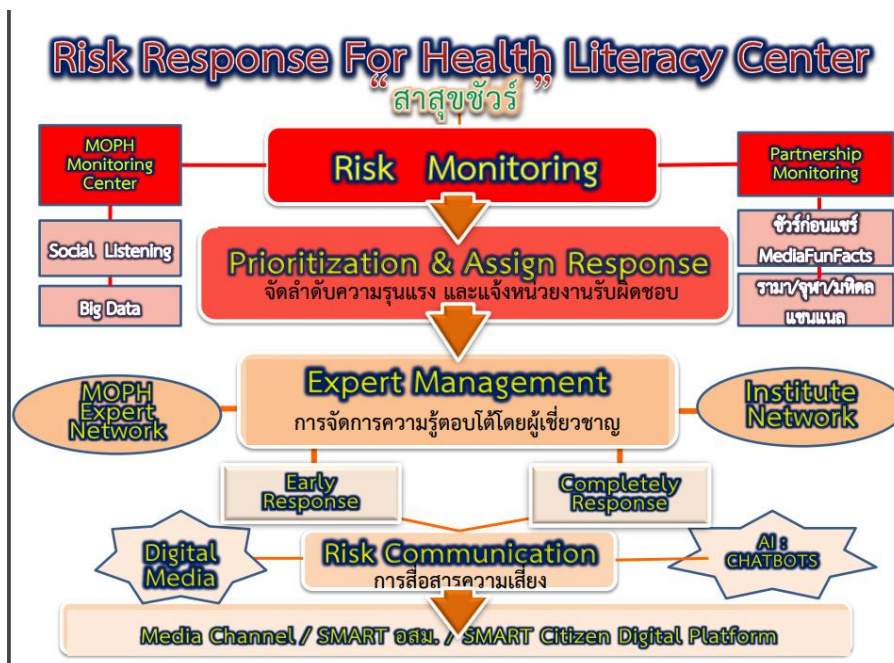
Risk Response For Health Literacy Center
"สาสุขชัวร์"

MOPH Monitoring Center

Risk Monitoring

Partnership Monitoring

Social Listening

Big Data

Prioritization & Assign Response
จัดลำดับความรุนแรง และแจ้งหน่วยงานรับผิดชอบ

ชัวร์ก่อนแชร์

MediaFunFacts

รามา/จุฬา/มหิดล แชนแนล

MOPH Expert Network

Expert Management
การจัดการความรู้ตอบโต้โดยผู้เชี่ยวชาญ

Institute Network

Early Response

Completely Response

Digital Media

Risk Communication
การสื่อสารความเสี่ยง

AI : CHATBOTS

Media Channel / SMART อสม. / SMART Citizen Digital Platform